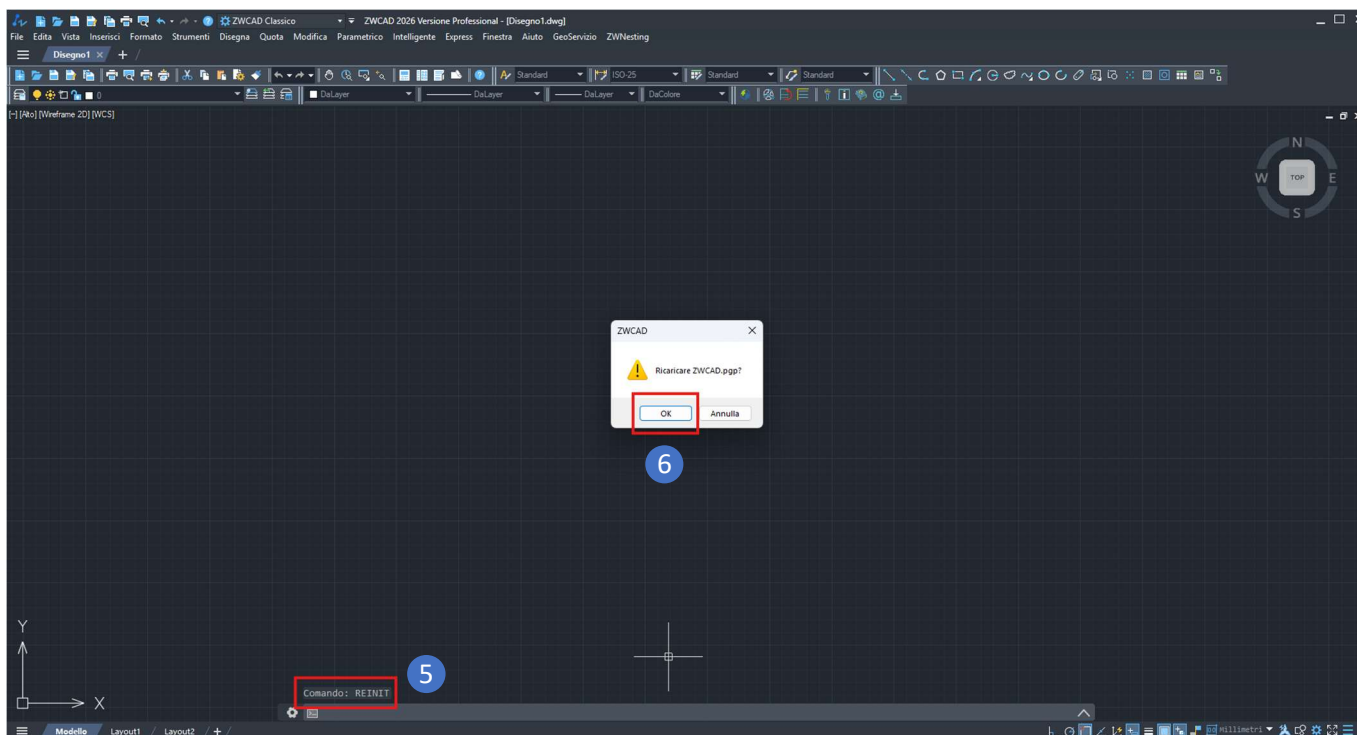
ZWCAD Classico
ZWCAD 2026 Versione Professional - [Disegno1.dwg]
File Edita Vista Inserisci Formato Strumenti Disegna Quota Modifica Parametrico Intelligente Express Finestra Aiuto GeoServizio ZWNesting
Disegno1 ×
Standard ISO-25 Standard Standard
0 DaLayer DaLayer DaLayer DaColore
[-] [Alto] [Wireframe 2D] [WCS]
N
W TOP E
S

ZWCAD
Ricaricare ZWCAD.pgp?
OK Annulla

6

Y
X
5
Comando: REINIT

Modello Layout1 Layout2 +
Millimetri